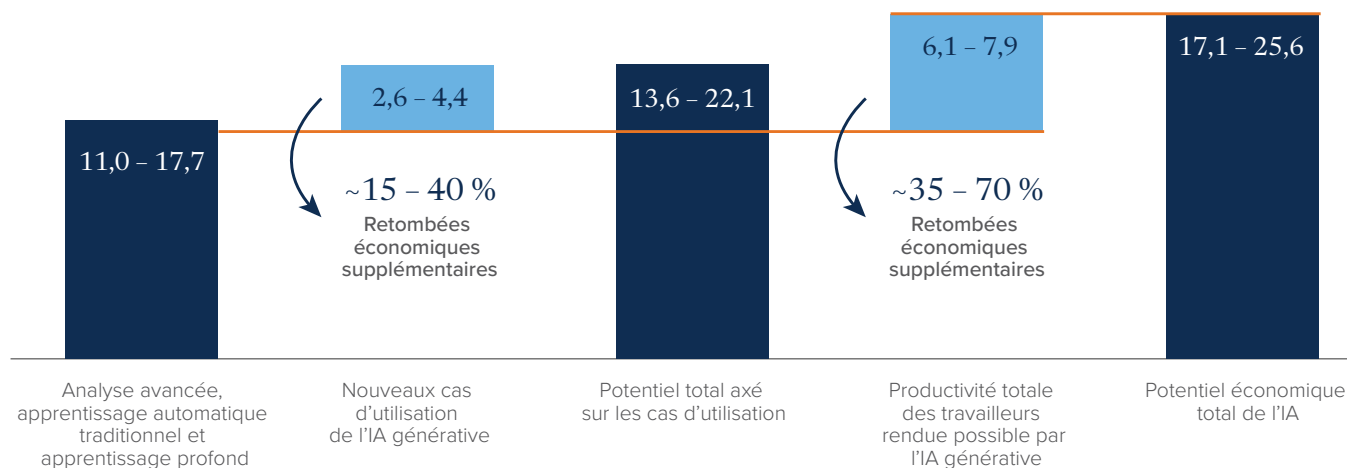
11,0 – 17,7

2,6 – 4,4

~15 – 40 %
Retombées économiques supplémentaires

13,6 – 22,1

6,1 – 7,9

~35 – 70 %
Retombées économiques supplémentaires

17,1 – 25,6

Analyse avancée, apprentissage automatique traditionnel et apprentissage profond

Nouveaux cas d’utilisation de l’IA générative

Potentiel total axé sur les cas d’utilisation

Productivité totale des travailleurs rendue possible par l’IA générative

Potentiel économique total de l’IA